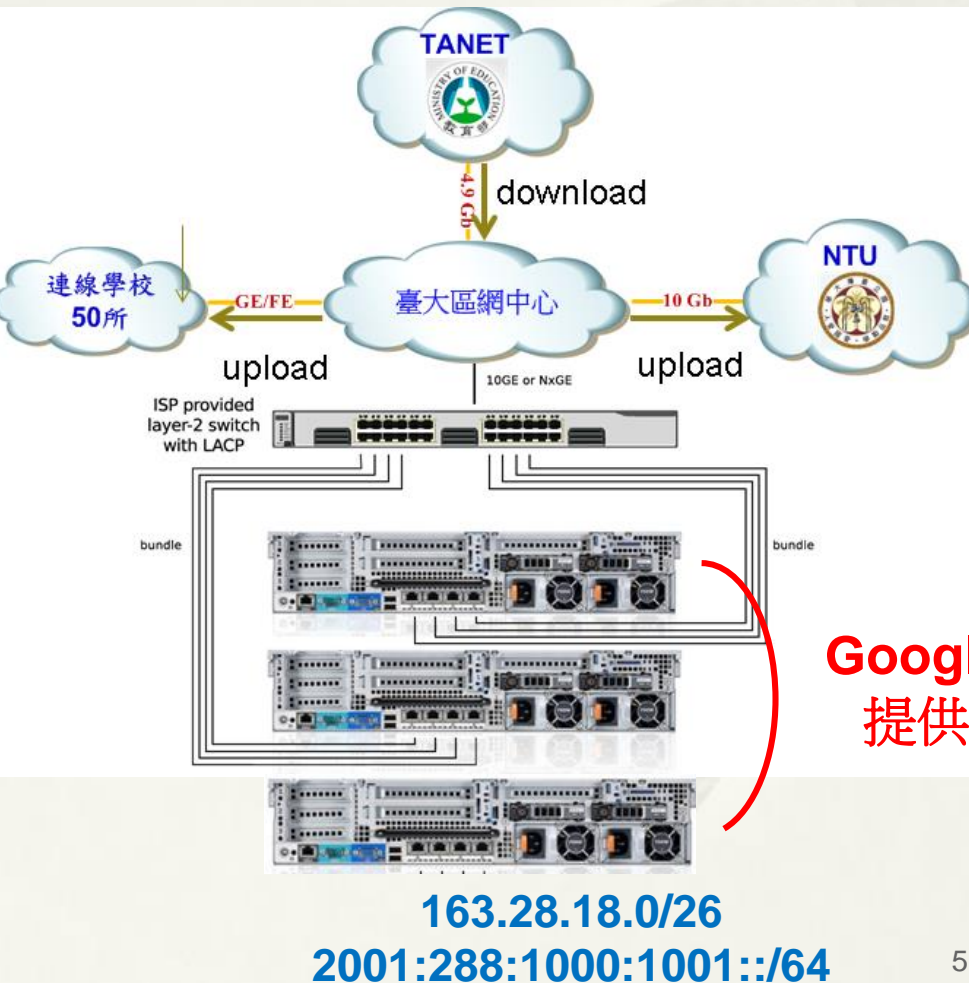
TANET

MINISTRY OF EDUCATION

教育部

4.9 Gb

download

連線學校 50所

GE/FE

臺大區網中心

10 Gb

NTU

upload

upload

10GE or NxGE

ISP provided layer-2 switch with LACP

bundle

bundle

Googl

提供

163.28.18.0/26

2001:288:1000:1001::/64

5